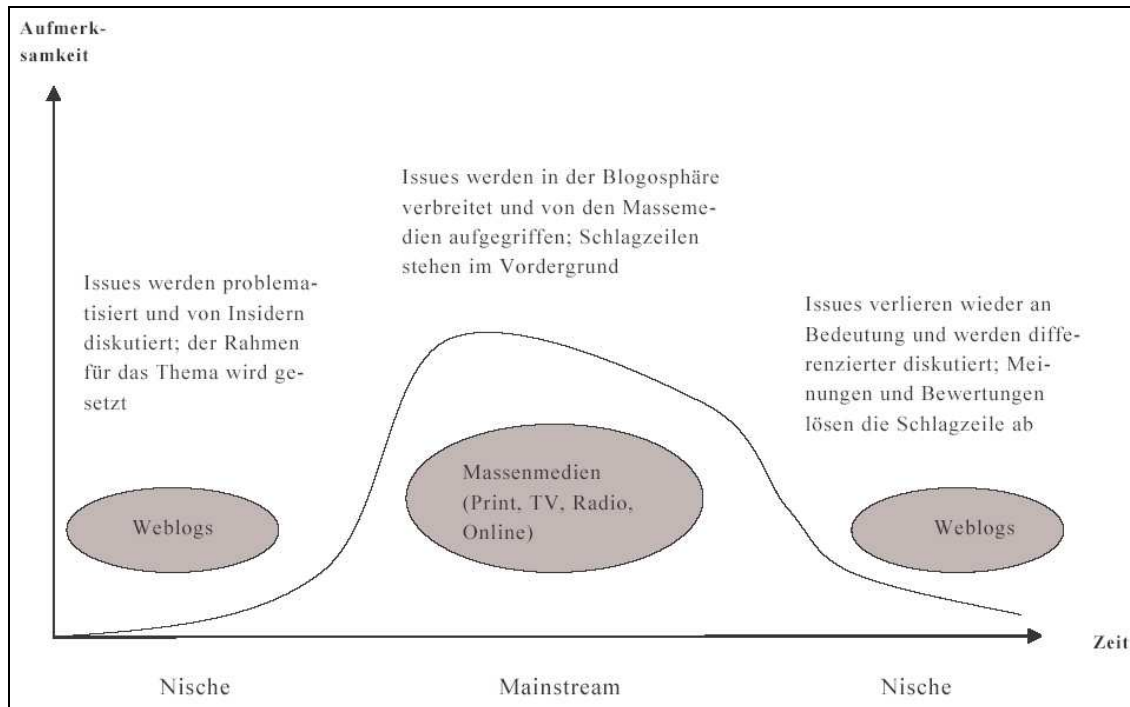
Aufmerksamkeit

Issues werden in der Blogosphäre verbreitet und von den Massemedien aufgegriffen; Schlagzeilen stehen im Vordergrund

Issues werden problematisiert und von Insidern diskutiert; der Rahmen für das Thema wird gesetzt

Issues verlieren wieder an Bedeutung und werden differenzierter diskutiert; Meinungen und Bewertungen lösen die Schlagzeile ab

Weblogs

Massenmedien (Print, TV, Radio, Online)

Weblogs

Zeit

Nische

Mainstream

Nische